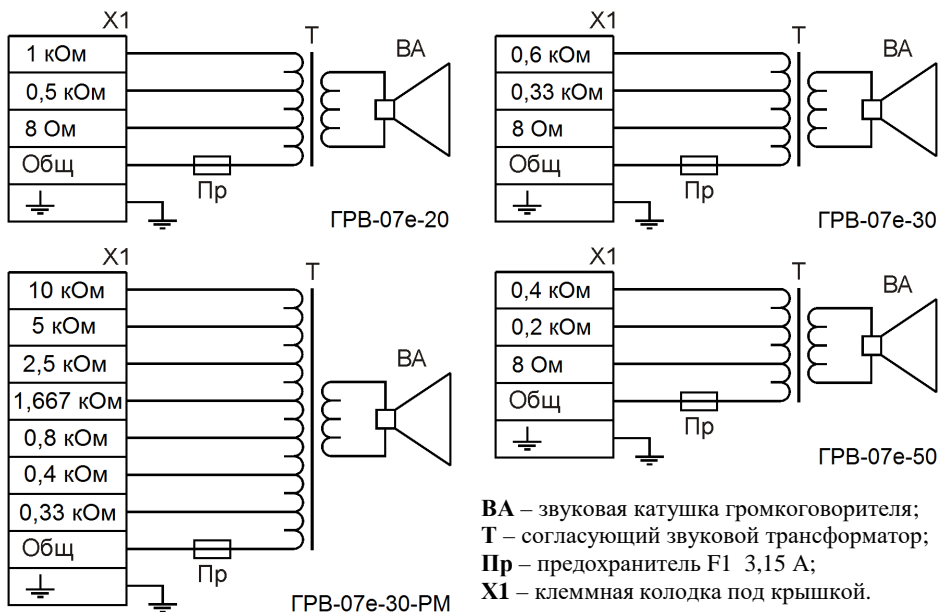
X1
1 кОм
0,5 кОм
8 Ом
Общ
T
BA
Пр
ГРВ-07е-20

X1
0,6 кОм
0,33 кОм
8 Ом
Общ
T
BA
Пр
ГРВ-07е-30

X1
10 кОм
5 кОм
2,5 кОм
1,667 кОм
0,8 кОм
0,4 кОм
0,33 кОм
Общ
T
BA
Пр
ГРВ-07е-30-РМ

X1
0,4 кОм
0,2 кОм
8 Ом
Общ
T
BA
Пр
ГРВ-07е-50

**ВА** – звуковая катушка громкоговорителя;
**Т** – согласующий звуковой трансформатор;
**Пр** – предохранитель F1 3,15 А;
**X1** – клеммная колодка под крышкой.